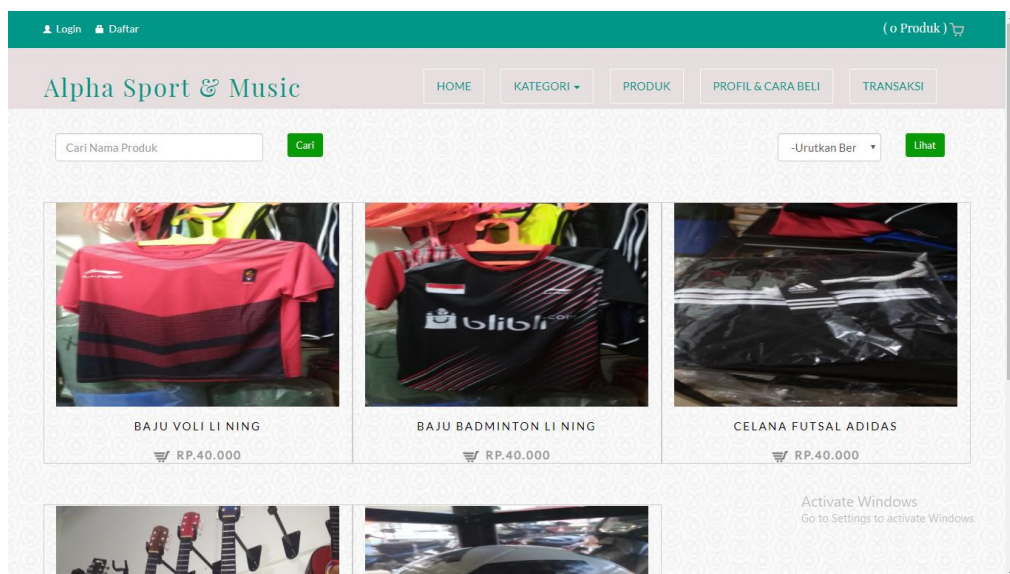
Login Daftar

( 0 Produk )

Alpha Sport & Music

HOME KATEGORI PRODUK PROFIL & CARA BELI TRANSAKSI

Cari Nama Produk Cari

-Urutkan Ber Lihat

blibli

BAJU VOLI LI NING
RP.40.000

BAJU BADMINTON LI NING
RP.40.000

CELANA FUTSAL ADIDAS
RP.40.000

Activate Windows
Go to Settings to activate Windows.